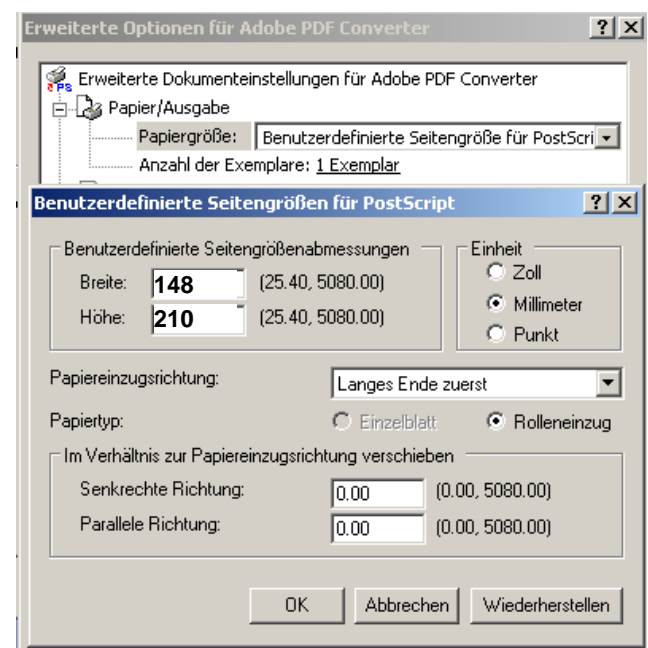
Erweiterte Optionen für Adobe PDF Converter ? X

PS Erweiterte Dokumenteinstellungen für Adobe PDF Converter
Papier/Ausgabe
Papiergröße: Benutzerdefinierte Seitengröße für PostScri
Anzahl der Exemplare: 1 Exemplar

Benutzerdefinierte Seitengrößen für PostScript ? X

Benutzerdefinierte Seitengrößenabmessungen
Breite: 148 (25.40, 5080.00)
Höhe: 210 (25.40, 5080.00)

Einheit
Zoll
Millimeter
Punkt

Papiereinzugsrichtung: Langes Ende zuerst

Papiertyp: Einzelblatt Rolleneinzug

Im Verhältnis zur Papiereinzugsrichtung verschieben
Senkrechte Richtung: 0.00 (0.00, 5080.00)
Parallele Richtung: 0.00 (0.00, 5080.00)

OK Abbrechen Wiederherstellen